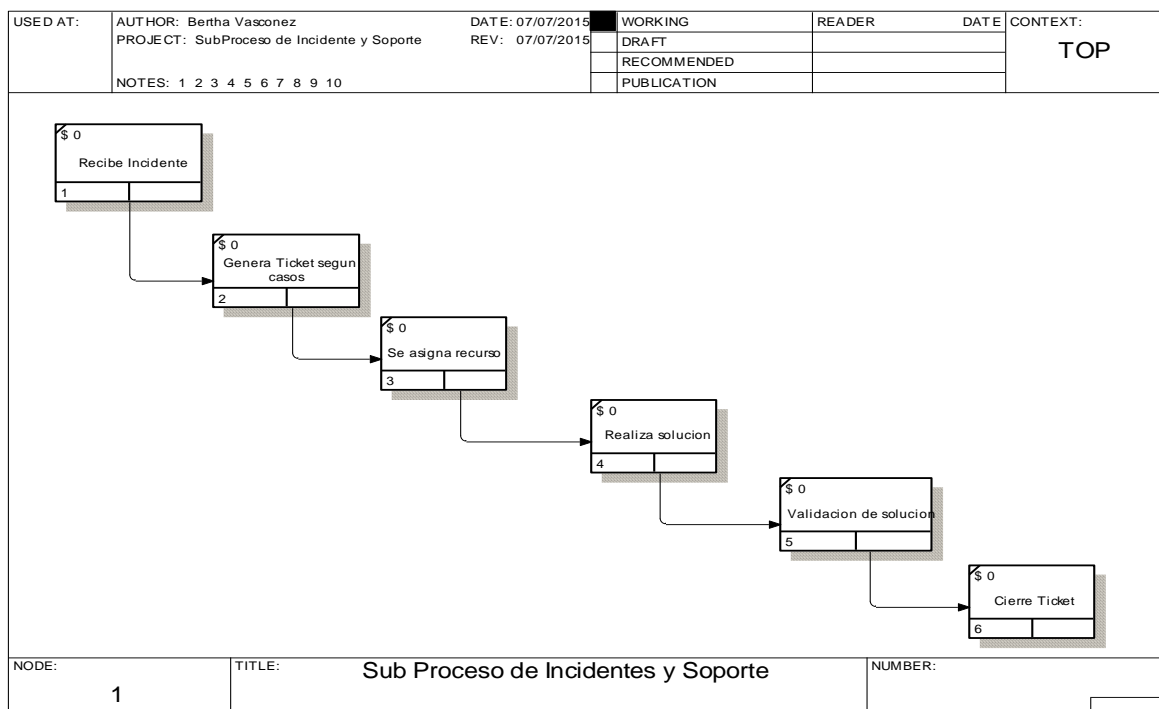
| USED AT: | AUTHOR: Bertha Vasconez | DATE: 07/07/2015 | | WORKING | READER | DATE | CONTEXT: |
|---|---|---|---|---|---|---|---|
| | PROJECT: SubProceso de Incidente y Soporte | REV: 07/07/2015 | | DRAFT | | | TOP |
| | | | | RECOMMENDED | | | |
| | NOTES: 1 2 3 4 5 6 7 8 9 10 | | | PUBLICATION | | | |

$ 0
Recibe Incidente
1

$ 0
Genera Ticket segun casos
2

$ 0
Se asigna recurso
3

$ 0
Realiza solucion
4

$ 0
Validacion de solucion
5

$ 0
Cierre Ticket
6

| NODE: | TITLE: | NUMBER: |
|---|---|---|
| 1 | Sub Proceso de Incidentes y Soporte | |